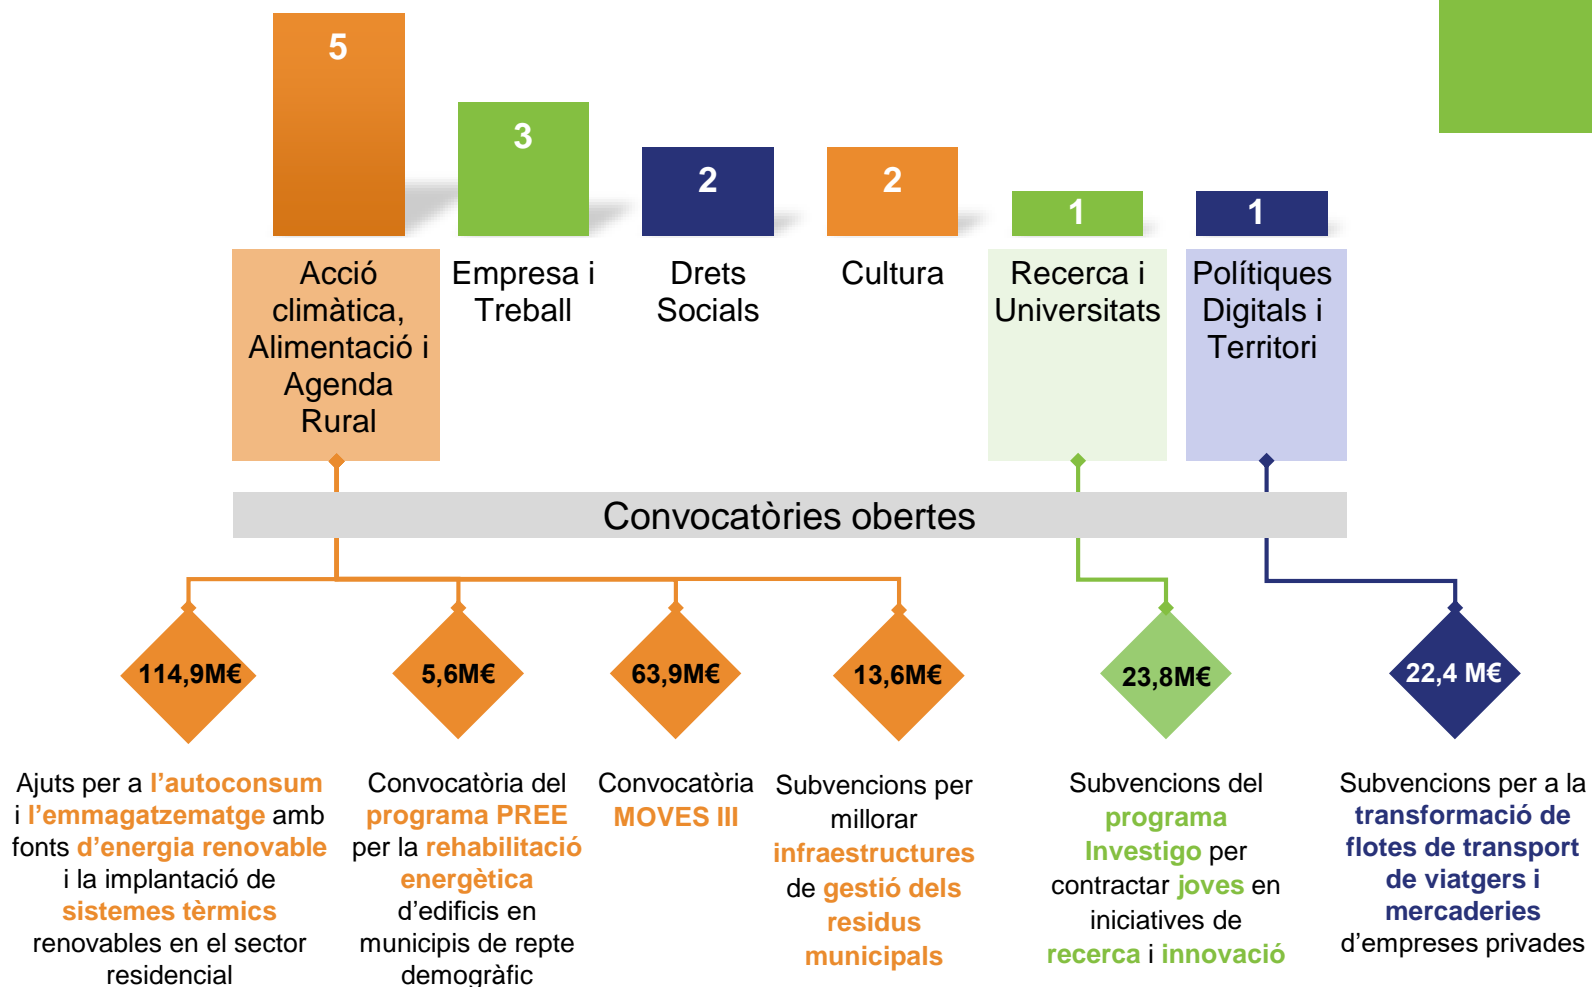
5

3

2

2

1

1

Acció climàtica, Alimentació i Agenda Rural

Empresa i Treball

Drets Socials

Cultura

Recerca i Universitats

Polítiques Digitals i Territori

Convocatòries obertes

114,9M€

5,6M€

63,9M€

13,6M€

23,8M€

22,4 M€

Ajuts per a l'autoconsum i l'emmagatzematge amb fonts d'energia renovable i la implantació de sistemes tèrmics renovables en el sector residencial

Convocatòria del programa PREE per la rehabilitació energètica d'edificis en municipis de repte demogràfic

Convocatòria MOVES III

Subvencions per millorar infraestructures de gestió dels residus municipals

Subvencions del programa Investigo per contractar joves en iniciatives de recerca i innovació

Subvencions per a la transformació de flotes de transport de viatgers i mercaderies d'empreses privades